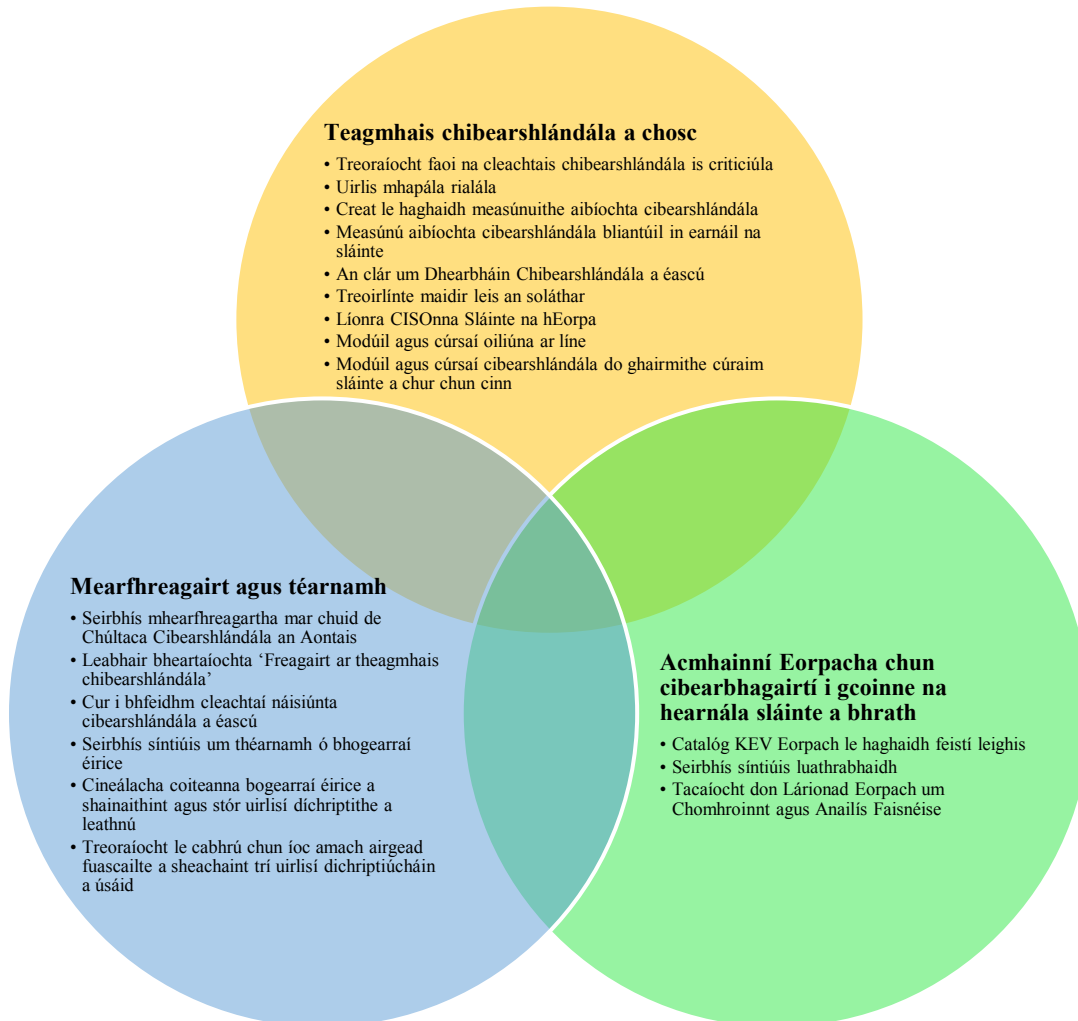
Teagmhais chibearshlándála a chosc

• Treoraíocht faoi na cleachtais chibearshlándála is criticiúla
• Uirlis mhapála rialála
• Creat le haghaidh measúnuithe aibíochta cibearshlándála
• Measúnú aibíochta cibearshlándála bliantúil in earnáil na sláinte
• An clár um Dhearbháin Chibearshlándála a éascú
• Treoirlínte maidir leis an soláthar
• Líonra CISOnna Sláinte na hEorpa
• Modúil agus cúrsaí oiliúna ar líne
• Modúil agus cúrsaí cibearshlándála do ghairmithe cúraim sláinte a chur chun cinn

Mearfhreagairt agus téarnamh

• Seirbhís mhearfhreagartha mar chuid de Chúltaca Cibearshlándála an Aontais
• Leabhair bheartaíochta 'Freagairt ar theagmhais chibearshlándála'
• Cur i bhfeidhm cleachtaí náisiúnta cibearshlándála a éascú
• Seirbhís síntiúis um théarnamh ó bhogearraí éirice
• Cineálacha coiteanna bogearraí éirice a shainaithint agus stór uirlisí díchriptithe a leathnú
• Treoraíocht le cabhrú chun íoc amach airgead fuascailte a sheachaint trí uirlisí díchriptiúcháin a úsáid

Acmhainní Eorpacha chun cibearbhagairtí i gcoinne na hearnála sláinte a bhrath

• Catalóg KEV Eorpach le haghaidh feistí leighis
• Seirbhís síntiúis luathrabhaidh
• Tacaíocht don Lárionad Eorpach um Chomhroinnt agus Anailís Faisnéise